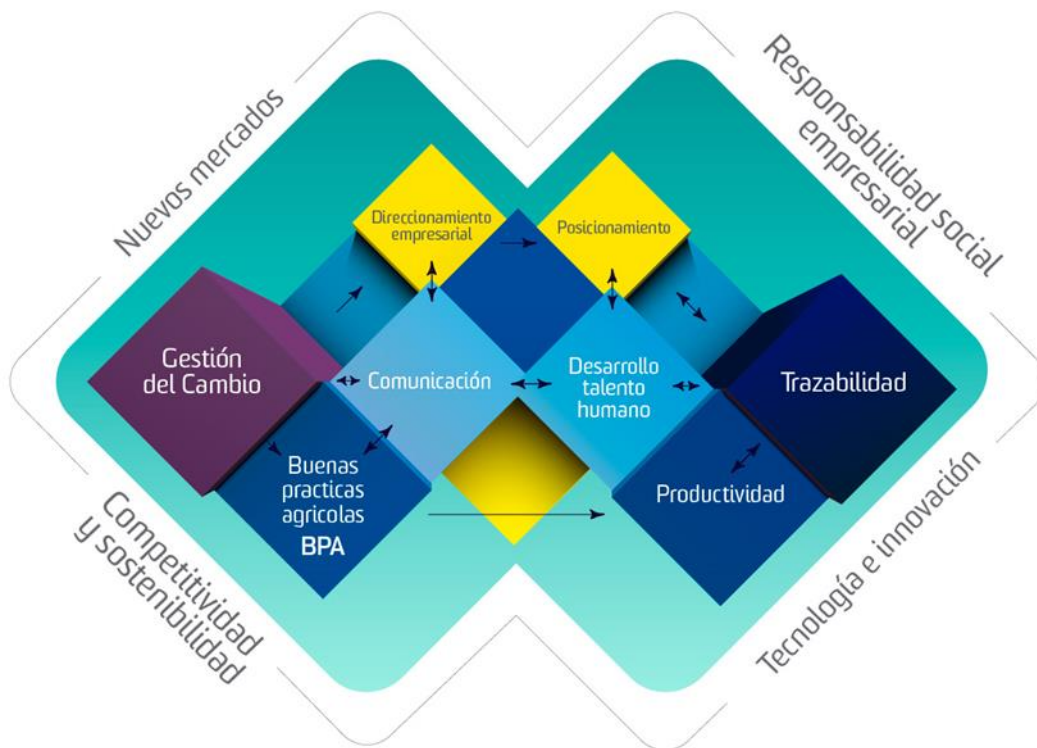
Nuevos mercados

Responsabilidad social empresarial

Direccionamiento empresarial

Posicionamiento

Gestión del Cambio

Comunicación

Desarrollo talento humano

Trazabilidad

Buenas practicas agricolas BPA

Productividad

Competitividad y sostenibilidad

Tecnología e innovación